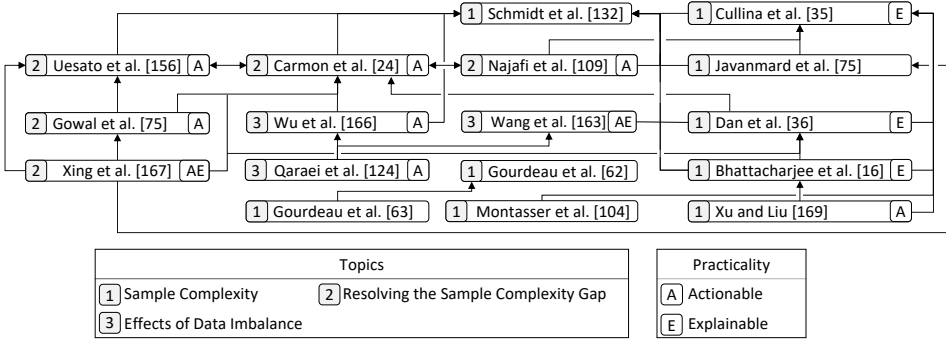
1 Schmidt et al. [132]

1 Cullina et al. [35] E

2 Uesato et al. [156] A

2 Carmon et al. [24] A

2 Najafi et al. [109] A

1 Javanmard et al. [75]

2 Gowal et al. [75] A

3 Wu et al. [166] A

3 Wang et al. [163] AE

1 Dan et al. [36] E

2 Xing et al. [167] AE

3 Qaraei et al. [124] A

1 Gourdeau et al. [62]

1 Bhattacharjee et al. [16] E

1 Gourdeau et al. [63]

1 Montasser et al. [104]

1 Xu and Liu [169] A

Topics

1 Sample Complexity

2 Resolving the Sample Complexity Gap

3 Effects of Data Imbalance

Practicality

A Actionable

E Explainable